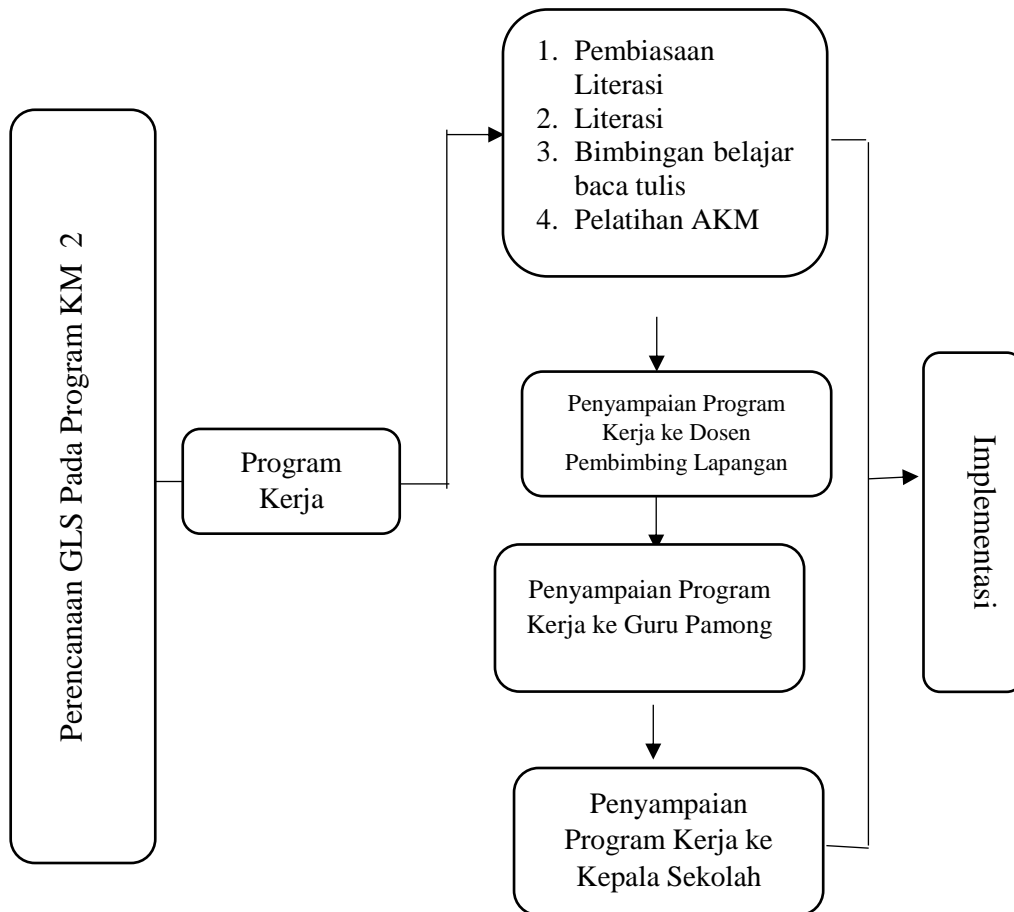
Perencanaan GLS Pada Program KM 2

Program Kerja

1. Pembiasaan Literasi
2. Literasi
3. Bimbingan belajar baca tulis
4. Pelatihan AKM

Penyampaian Program Kerja ke Dosen Pembimbing Lapangan

Penyampaian Program Kerja ke Guru Pamong

Penyampaian Program Kerja ke Kepala Sekolah

Implementasi